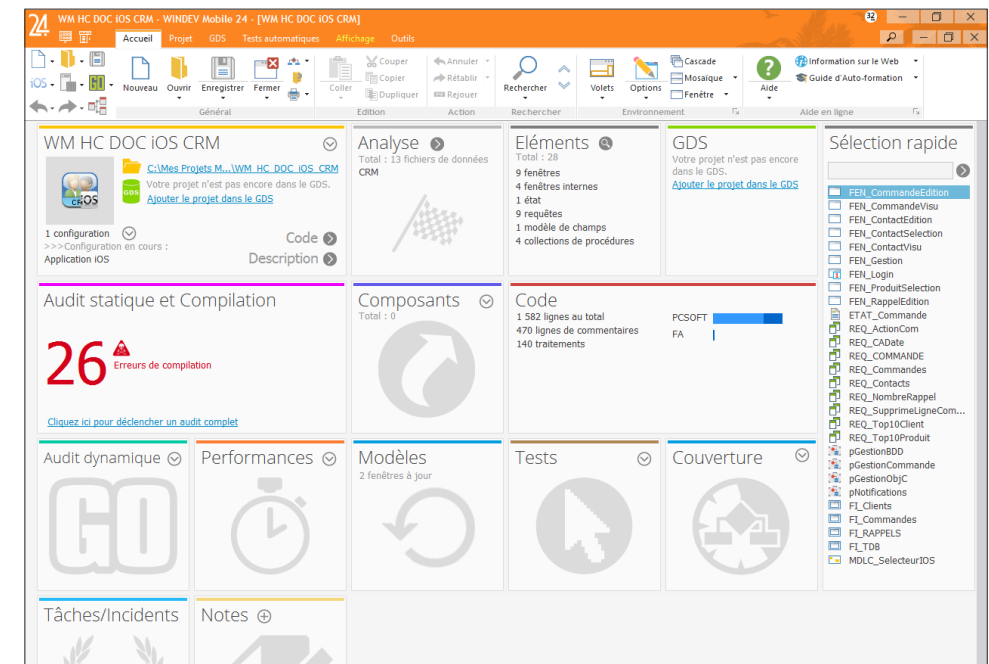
24 WM HC DOC iOS CRM - WINDEV Mobile 24 - [WM HC DOC iOS CRM]

32

Accueil Projet GDS Tests automatiques Affichage Outils

iOS GO Nouveau Ouvrir Enregistrer Fermer
Général

Coller Couper Copier Dupliquer
Edition

Annuler Rétablir Rejouer
Action

Rechercher
Rechercher

Volets Options Cascade Mosaïque Fenêtre
Environnement

Aide Information sur le Web Guide d'Auto-formation
Aide en ligne

WM HC DOC iOS CRM
C:\Mes Projets M...\WM_HC_DOC_iOS_CRM
Votre projet n'est pas encore dans le GDS.
Ajouter le projet dans le GDS
1 configuration
>>>Configuration en cours :
Application iOS
Code
Description

Analyse
Total : 13 fichiers de données
CRM

Eléments
Total : 28
9 fenêtres
4 fenêtres internes
1 état
9 requêtes
1 modèle de champs
4 collections de procédures

GDS
Votre projet n'est pas encore dans le GDS.
Ajouter le projet dans le GDS

Sélection rapide
FEN_CommandeEdition
FEN_CommandeVisu
FEN_ContactEdition
FEN_ContactSelection
FEN_ContactVisu
FEN_Gestion
FEN_Login
FEN_ProduitSelection
FEN_RappelEdition
ETAT_Commande
REQ_ActionCom
REQ_CADate
REQ_COMMANDE
REQ_Commandes
REQ_Contacts
REQ_NombreRappel
REQ_SupprimeLigneCom...
REQ_Top10Client
REQ_Top10Produit
pGestionBDD
pGestionCommande
pGestionObjC
pNotifications
FI_Clients
FI_Commandes
FI_RAPPELS
FI_TDB
MDLC_SelecteurIOS

Audit statique et Compilation
26 Erreurs de compilation
Cliquez ici pour déclencher un audit complet

Composants
Total : 0

Code
1 582 lignes au total
470 lignes de commentaires
140 traitements
PCSOFT
FA

Audit dynamique
Performances
Modèles
2 fenêtres à jour
Tests
Couverture

Tâches/Incidents
Notes